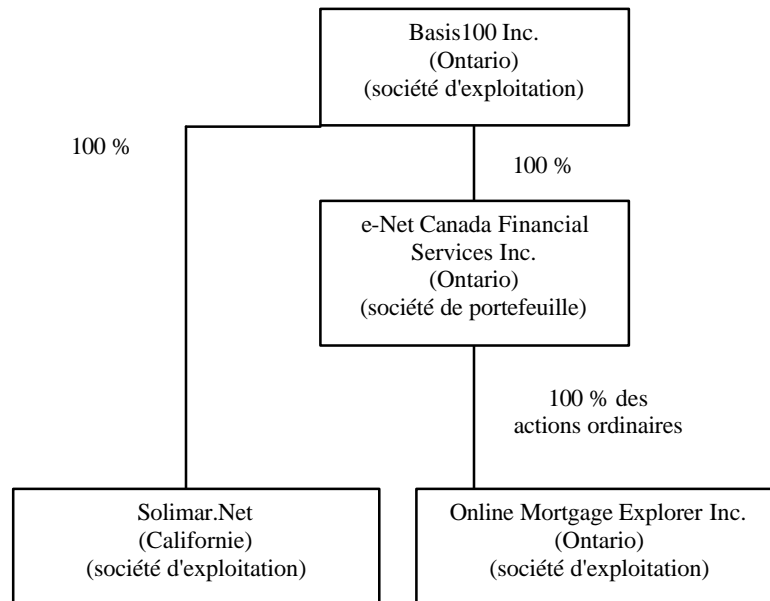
Basis100 Inc.
(Ontario)
(société d'exploitation)

100 %

100 %

e-Net Canada Financial Services Inc.
(Ontario)
(société de portefeuille)

100 % des actions ordinaires

Solimar.Net
(Californie)
(société d'exploitation)

Online Mortgage Explorer Inc.
(Ontario)
(société d'exploitation)